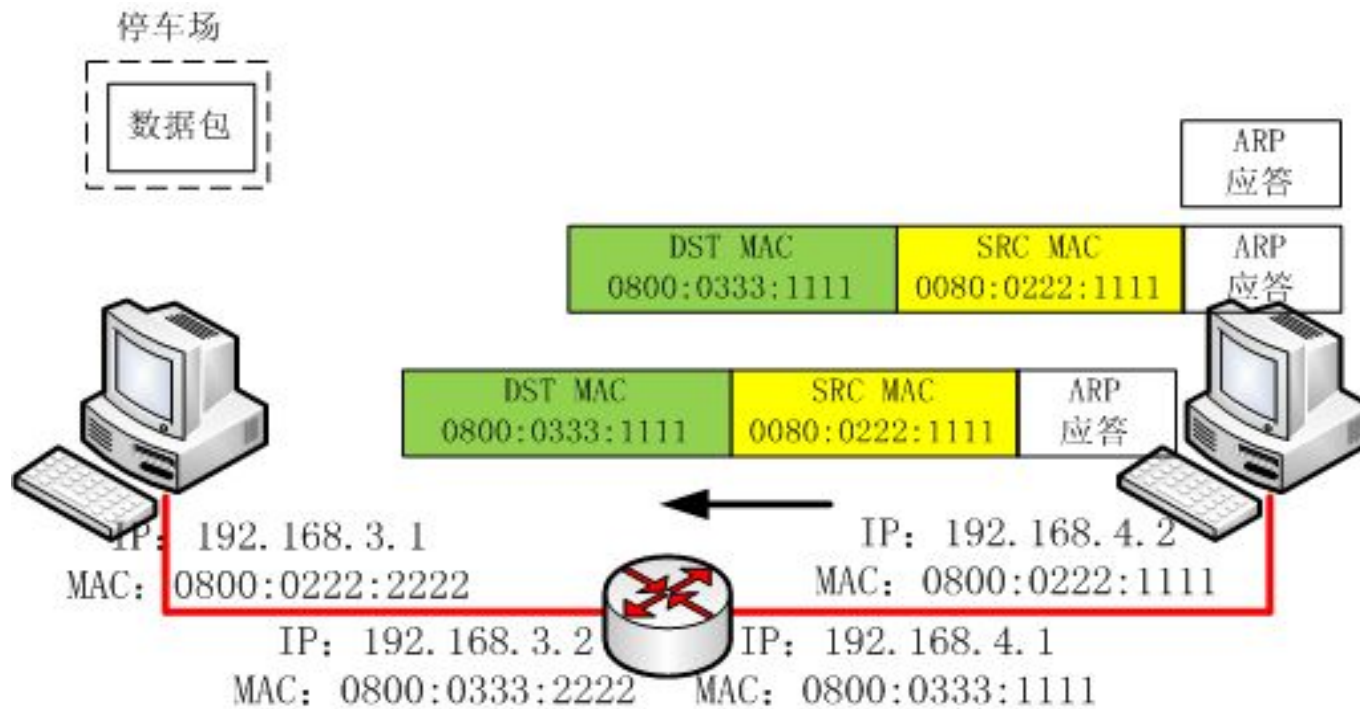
停车场

数据包

ARP
应答

DST MAC
0800:0333:1111

SRC MAC
0080:0222:1111

ARP
应答

DST MAC
0800:0333:1111

SRC MAC
0080:0222:1111

ARP
应答

IP：192.168.3.1
MAC：0800:0222:2222

IP：192.168.4.2
MAC：0800:0222:1111

IP：192.168.3.2
MAC：0800:0333:2222

IP：192.168.4.1
MAC：0800:0333:1111